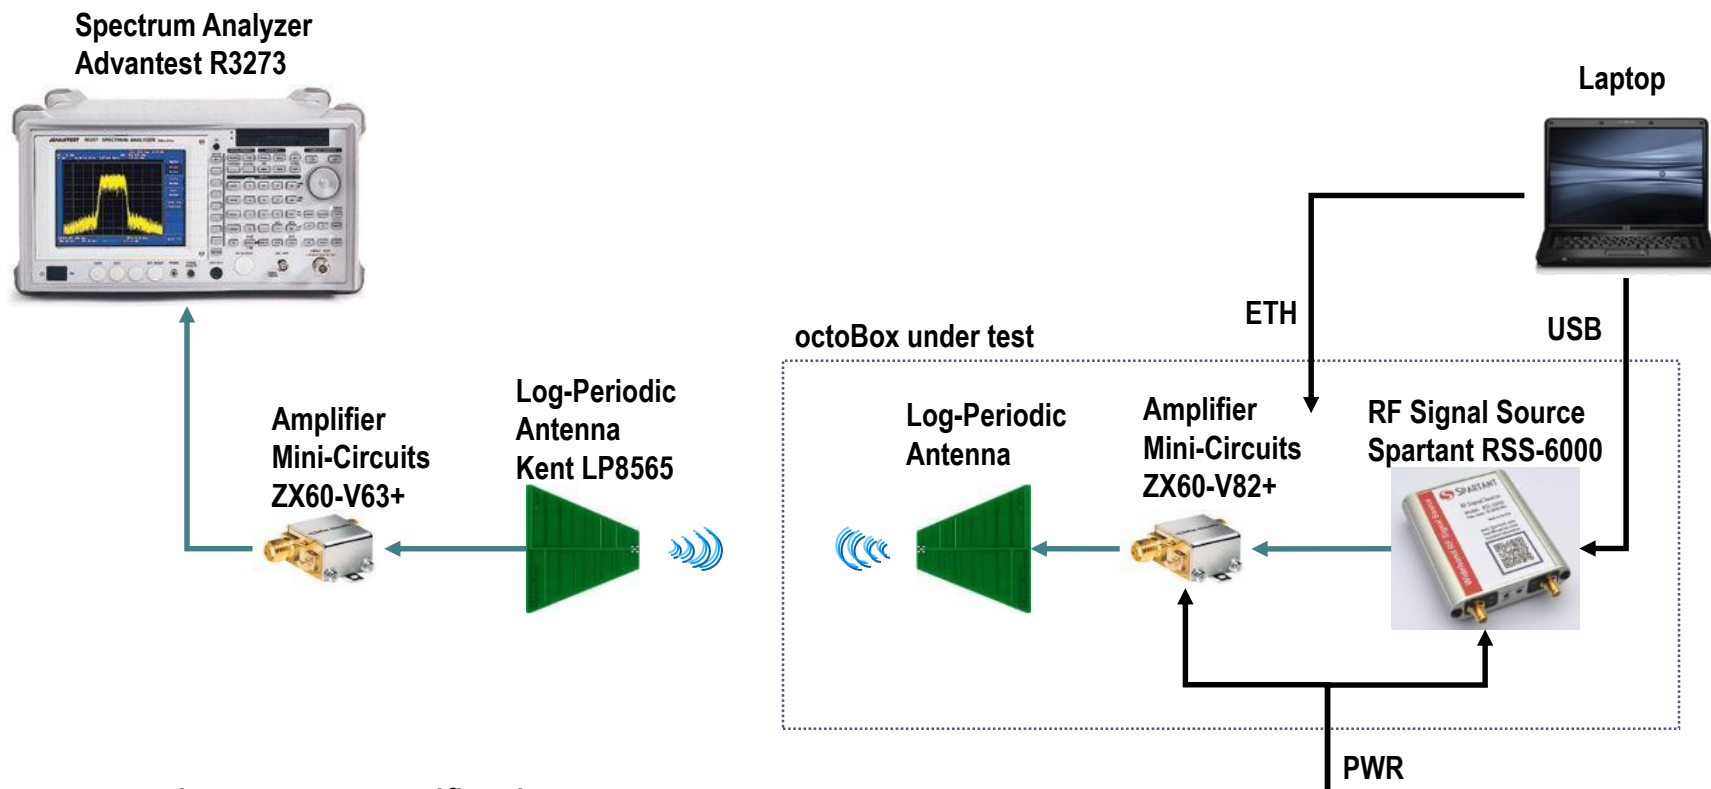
Spectrum Analyzer
Advantest R3273

Laptop

ETH

USB

octoBox under test

Amplifier
Mini-Circuits
ZX60-V63+

Log-Periodic
Antenna
Kent LP8565

Log-Periodic
Antenna

Amplifier
Mini-Circuits
ZX60-V82+

RF Signal Source
Spartant RSS-6000

PWR